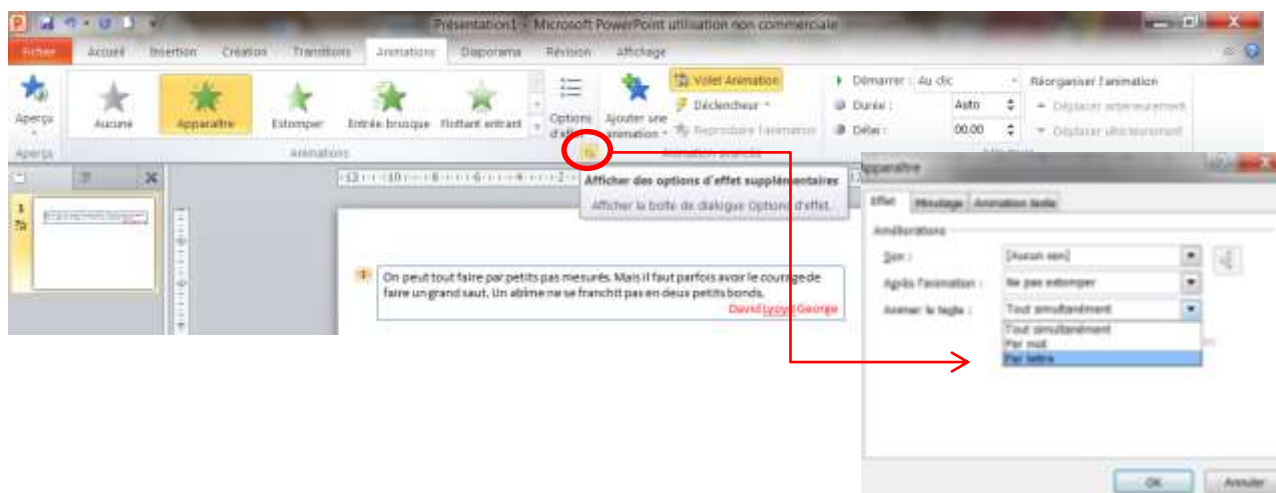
Présentation1 - Microsoft PowerPoint utilisation non commerciale

Fichier | Accueil | Insertion | Création | Transitions | Animations | Diaporama | Révision | Affichage

Aperçu
Aucune | Apparaître | Estomper | Entrée brusque | Flottant entrant
Options d'effet
Ajouter une animation
Volet Animation
Déclencheur
Reproduire l'animation
Démarrer : Au clic
Durée : Auto
Délai : 00,00
Réorganiser l'animation
Déplacer antérieurement
Déplacer ultérieurement
Aperçu | Animations | Animation avancée | Minutage

Afficher des options d'effet supplémentaires
Afficher la boîte de dialogue Options d'effet.

1
On peut tout faire par petits pas mesurés. Mais il faut parfois avoir le courage de faire un grand saut. Un abîme ne se franchit pas en deux petits bonds.
David Lloyd George

Apparaître
Effet | Minutage | Animation texte
Améliorations
Son : [Aucun son]
Après l'animation : Ne pas estomper
Animer le texte : Tout simultanément
Tout simultanément
Par mot
Par lettre

OK | Annuler